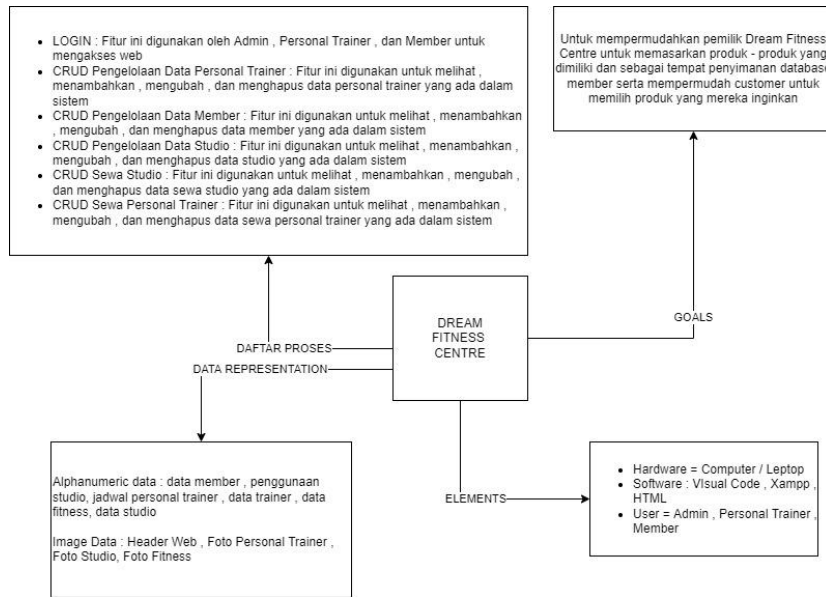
- LOGIN : Fitur ini digunakan oleh Admin , Personal Trainer , dan Member untuk mengakses web
- CRUD Pengelolaan Data Personal Trainer : Fitur ini digunakan untuk melihat , menambahkan , mengubah , dan menghapus data personal trainer yang ada dalam sistem
- CRUD Pengelolaan Data Member : Fitur ini digunakan untuk melihat , menambahkan , mengubah , dan menghapus data member yang ada dalam sistem
- CRUD Pengelolaan Data Studio : Fitur ini digunakan untuk melihat , menambahkan , mengubah , dan menghapus data studio yang ada dalam sistem
- CRUD Sewa Studio : Fitur ini digunakan untuk melihat , menambahkan , mengubah , dan menghapus data sewa studio yang ada dalam sistem
- CRUD Sewa Personal Trainer : Fitur ini digunakan untuk melihat , menambahkan , mengubah , dan menghapus data sewa personal trainer yang ada dalam sistem

Untuk mempermudahkan pemilik Dream Fitness Centre untuk memasarkan produk - produk yang dimiliki dan sebagai tempat penyimanan database member serta mempermudah customer untuk memilih produk yang mereka inginkan

GOALS

DAFTAR PROSES

DATA REPRESENTATION

DREAM FITNESS CENTRE

Alphanumeric data : data member , penggunaan studio, jadwal personal trainer , data trainer , data fitness, data studio

Image Data : Header Web , Foto Personal Trainer , Foto Studio, Foto Fitness

ELEMENTS

- Hardware = Computer / Leptop
- Software : VIsual Code , Xampp , HTML
- User = Admin , Personal Trainer , Member